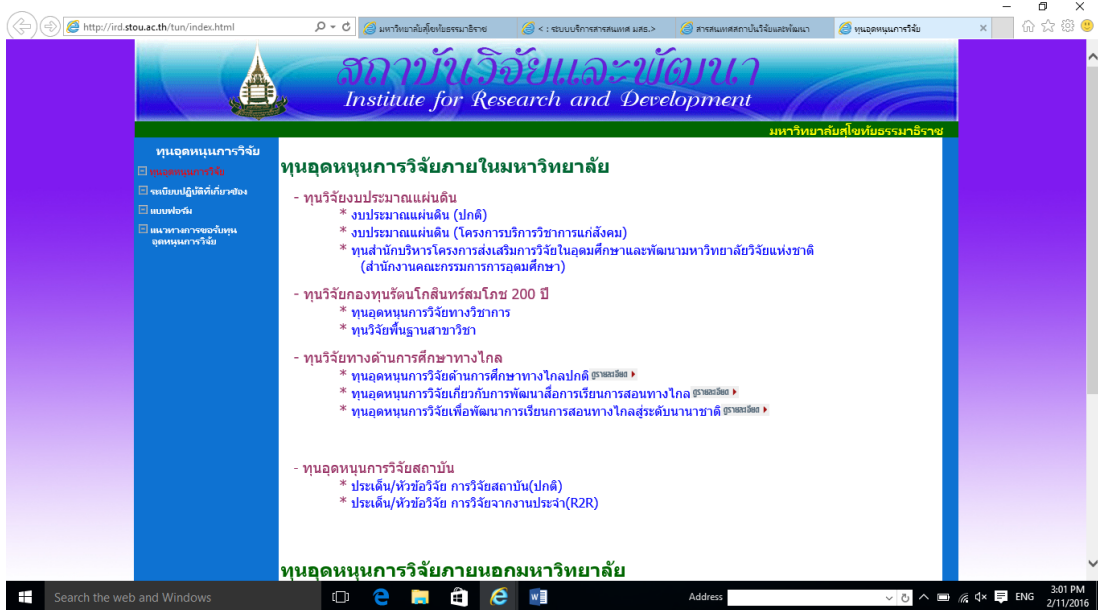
http://ird.stou.ac.th/tun/index.html
มหาวิทยาลัยสุโขทัยธรรมาธิราช
< : ระบบบริการสารสนเทศ มสธ.>
สารสนเทศสถาบันวิจัยและพัฒนา
ทุนอุดหนุนการวิจัย

สถาบันวิจัยและพัฒนา
Institute for Research and Development
มหาวิทยาลัยสุโขทัยธรรมาธิราช

ทุนอุดหนุนการวิจัย
ทุนอุดหนุนการวิจัย
ระเบียบปฏิบัติที่เกี่ยวข้อง
แบบฟอร์ม
แนวทางการขอรับทุนอุดหนุนการวิจัย

ทุนอุดหนุนการวิจัยภายในมหาวิทยาลัย

- ทุนวิจัยงบประมาณแผ่นดิน
* งบประมาณแผ่นดิน (ปกติ)
* งบประมาณแผ่นดิน (โครงการบริการวิชาการแก่สังคม)
* ทุนสำนักบริหารโครงการส่งเสริมการวิจัยในอุดมศึกษาและพัฒนามหาวิทยาลัยวิจัยแห่งชาติ (สำนักงานคณะกรรมการการอุดมศึกษา)

- ทุนวิจัยกองทุนรัตนโกสินทร์สมโภช 200 ปี
* ทุนอุดหนุนการวิจัยทางวิชาการ
* ทุนวิจัยพื้นฐานสาขาวิชา

- ทุนวิจัยทางด้านการศึกษาทางไกล
* ทุนอุดหนุนการวิจัยด้านการศึกษาทางไกลปกติ ดูรายละเอียด
* ทุนอุดหนุนการวิจัยเกี่ยวกับการพัฒนาสื่อการเรียนการสอนทางไกล ดูรายละเอียด
* ทุนอุดหนุนการวิจัยเพื่อพัฒนาการเรียนการสอนทางไกลสู่ระดับนานาชาติ ดูรายละเอียด

- ทุนอุดหนุนการวิจัยสถาบัน
* ประเด็น/หัวข้อวิจัย การวิจัยสถาบัน(ปกติ)
* ประเด็น/หัวข้อวิจัย การวิจัยจากงานประจำ(R2R)

ทุนอุดหนุนการวิจัยภายนอกมหาวิทยาลัย

Search the web and Windows
Address
ENG
3:01 PM
2/11/2016